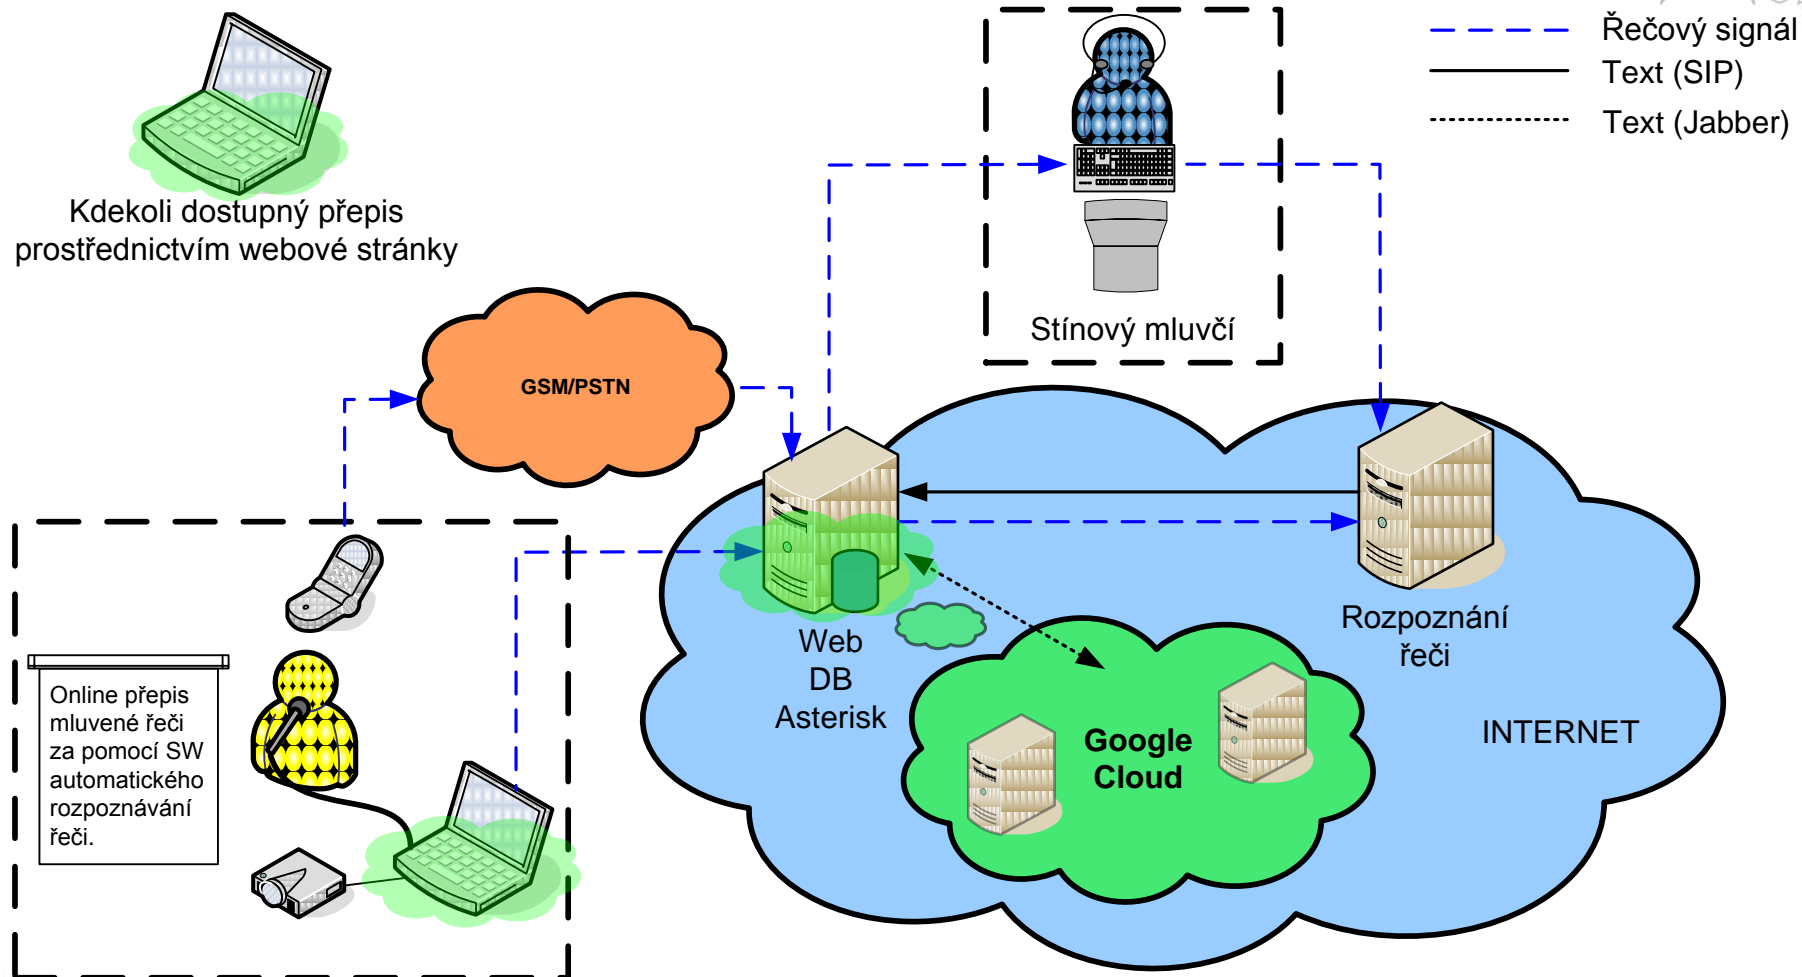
Řečový signál
Text (SIP)
Text (Jabber)

Kdekoli dostupný přepis prostřednictvím webové stránky

Stínový mluvčí

GSM/PSTN

Web
DB
Asterisk

Rozpoznání řeči

Google Cloud

INTERNET

Online přepis mluvené řeči za pomocí SW automatického rozpoznávání řeči.